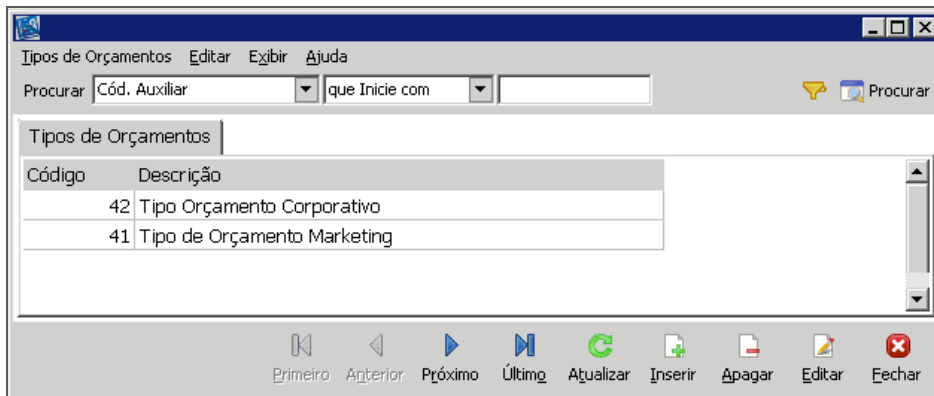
Tipos de Orçamentos Editar Exibir Ajuda

Procurar Cód. Auxiliar que Inicie com Procurar

Tipos de Orçamentos

| Código | Descrição |
|---|---|
| 42 | Tipo Orçamento Corporativo |
| 41 | Tipo de Orçamento Marketing |

Primeiro Anterior Próximo Último Atualizar Inserir Apagar Editar Fechar